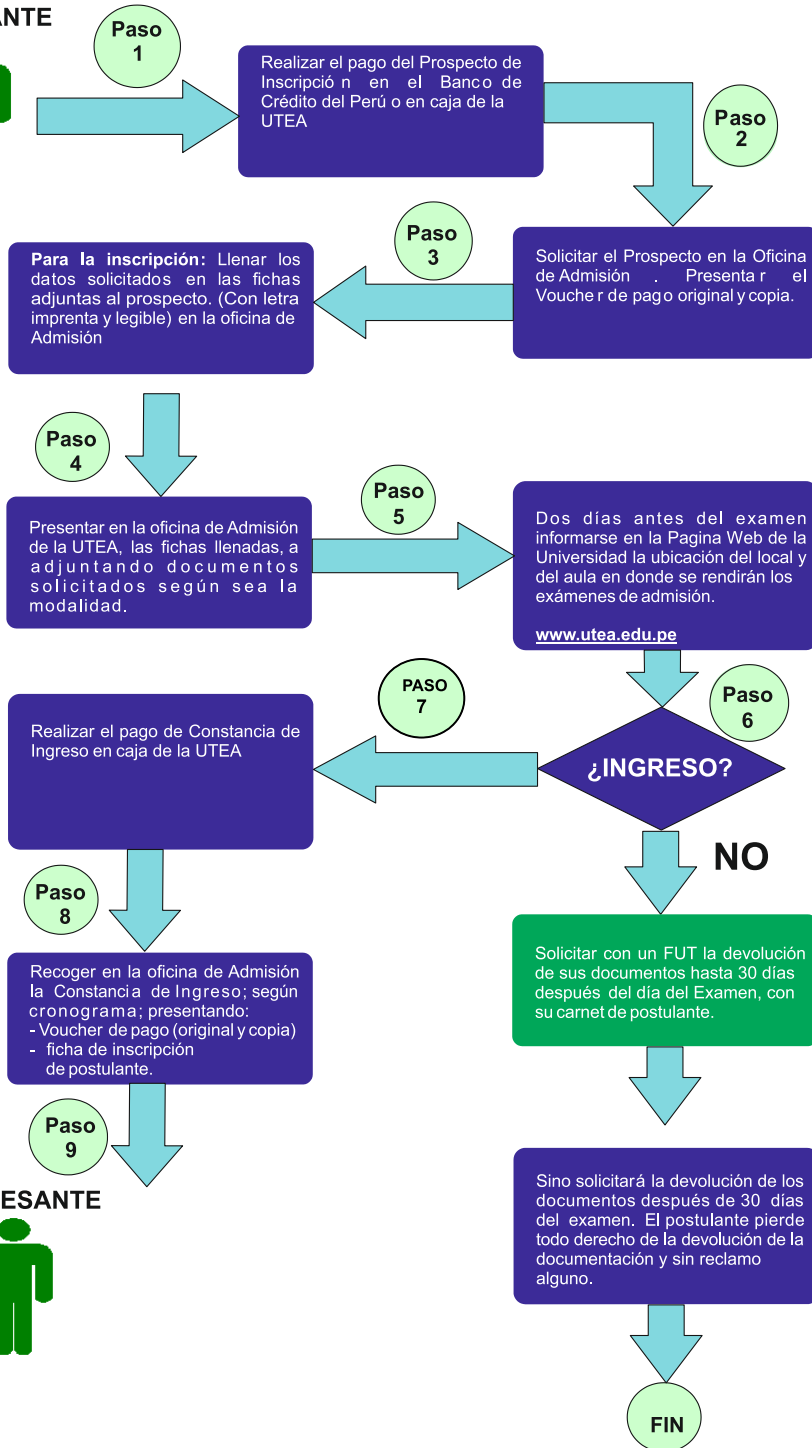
ANTE

Paso 1

Realizar el pago del Prospecto de Inscripció n en el Banco de Crédito del Perú o en caja de la UTEA

Paso 2

Paso 3

Para la inscripción: Llenar los datos solicitados en las fichas adjuntas al prospecto. (Con letra imprenta y legible) en la oficina de Admisión

Solicitar el Prospecto en la Oficina de Admisión . Presenta r el Vouche r de pago original y copia.

Paso 4

Paso 5

Presentar en la oficina de Admisión de la UTEA, las fichas llenadas, a adjuntando documentos solicitados según sea la modalidad.

Dos días antes del examen informarse en la Pagina Web de la Universidad la ubicación del local y del aula en donde se rendirán los exámenes de admisión.

www.utea.edu.pe

PASO 7

Paso 6

Realizar el pago de Constancia de Ingreso en caja de la UTEA

¿INGRESO?

NO

Paso 8

Solicitar con un FUT la devolución de sus documentos hasta 30 días después del día del Examen, con su carnet de postulante.

Recoger en la oficina de Admisión la Constancia de Ingreso; según cronograma; presentando:
- Voucher de pago (original y copia)
- ficha de inscripción de postulante.

Paso 9

ESANTE

Sino solicitará la devolución de los documentos después de 30 días del examen. El postulante pierde todo derecho de la devolución de la documentación y sin reclamo alguno.

FIN